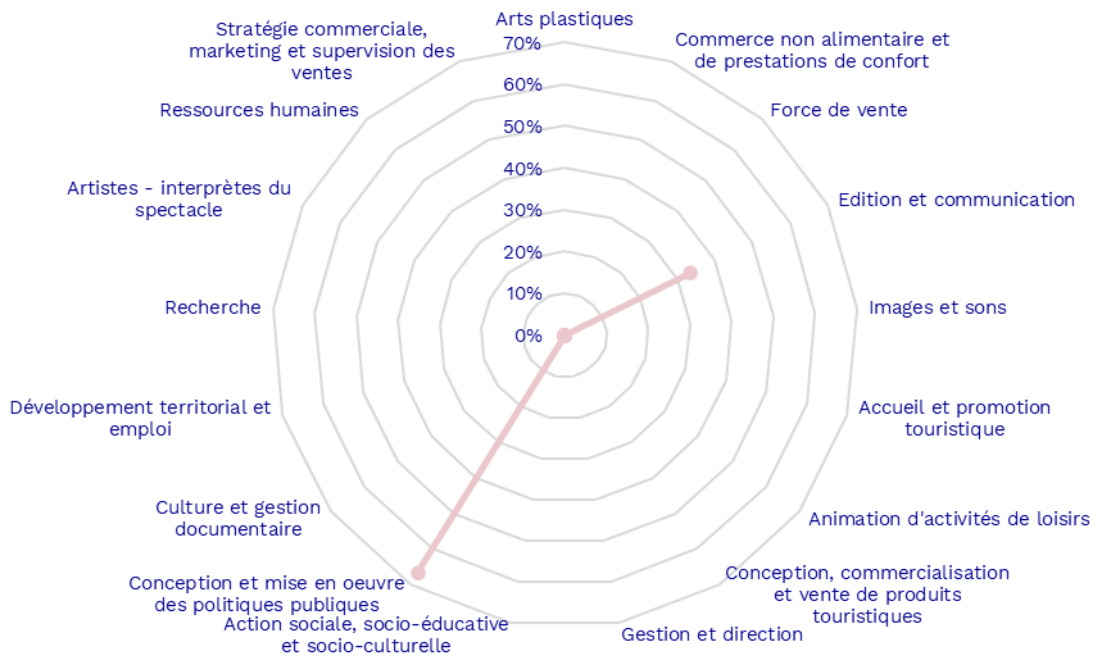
Arts plastiques
70%
60%
50%
40%
30%
20%
10%
0%
Commerce non alimentaire et de prestations de confort
Force de vente
Edition et communication
Images et sons
Accueil et promotion touristique
Animation d'activités de loisirs
Conception, commercialisation et vente de produits touristiques
Gestion et direction
Action sociale, socio-éducative et socio-culturelle
Conception et mise en oeuvre des politiques publiques
Culture et gestion documentaire
Développement territorial et emploi
Recherche
Artistes - interprètes du spectacle
Ressources humaines
Stratégie commerciale, marketing et supervision des ventes